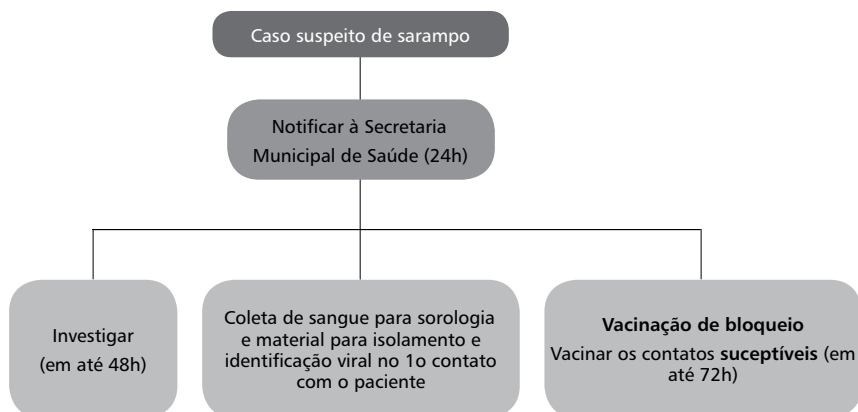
Caso suspeito de sarampo

Notificar à Secretaria Municipal de Saúde (24h)

Investigar (em até 48h)

Coleta de sangue para sorologia e material para isolamento e identificação viral no 1o contato com o paciente

**Vacinação de bloqueio**
Vacinar os contatos **suceptíveis** (em até 72h)